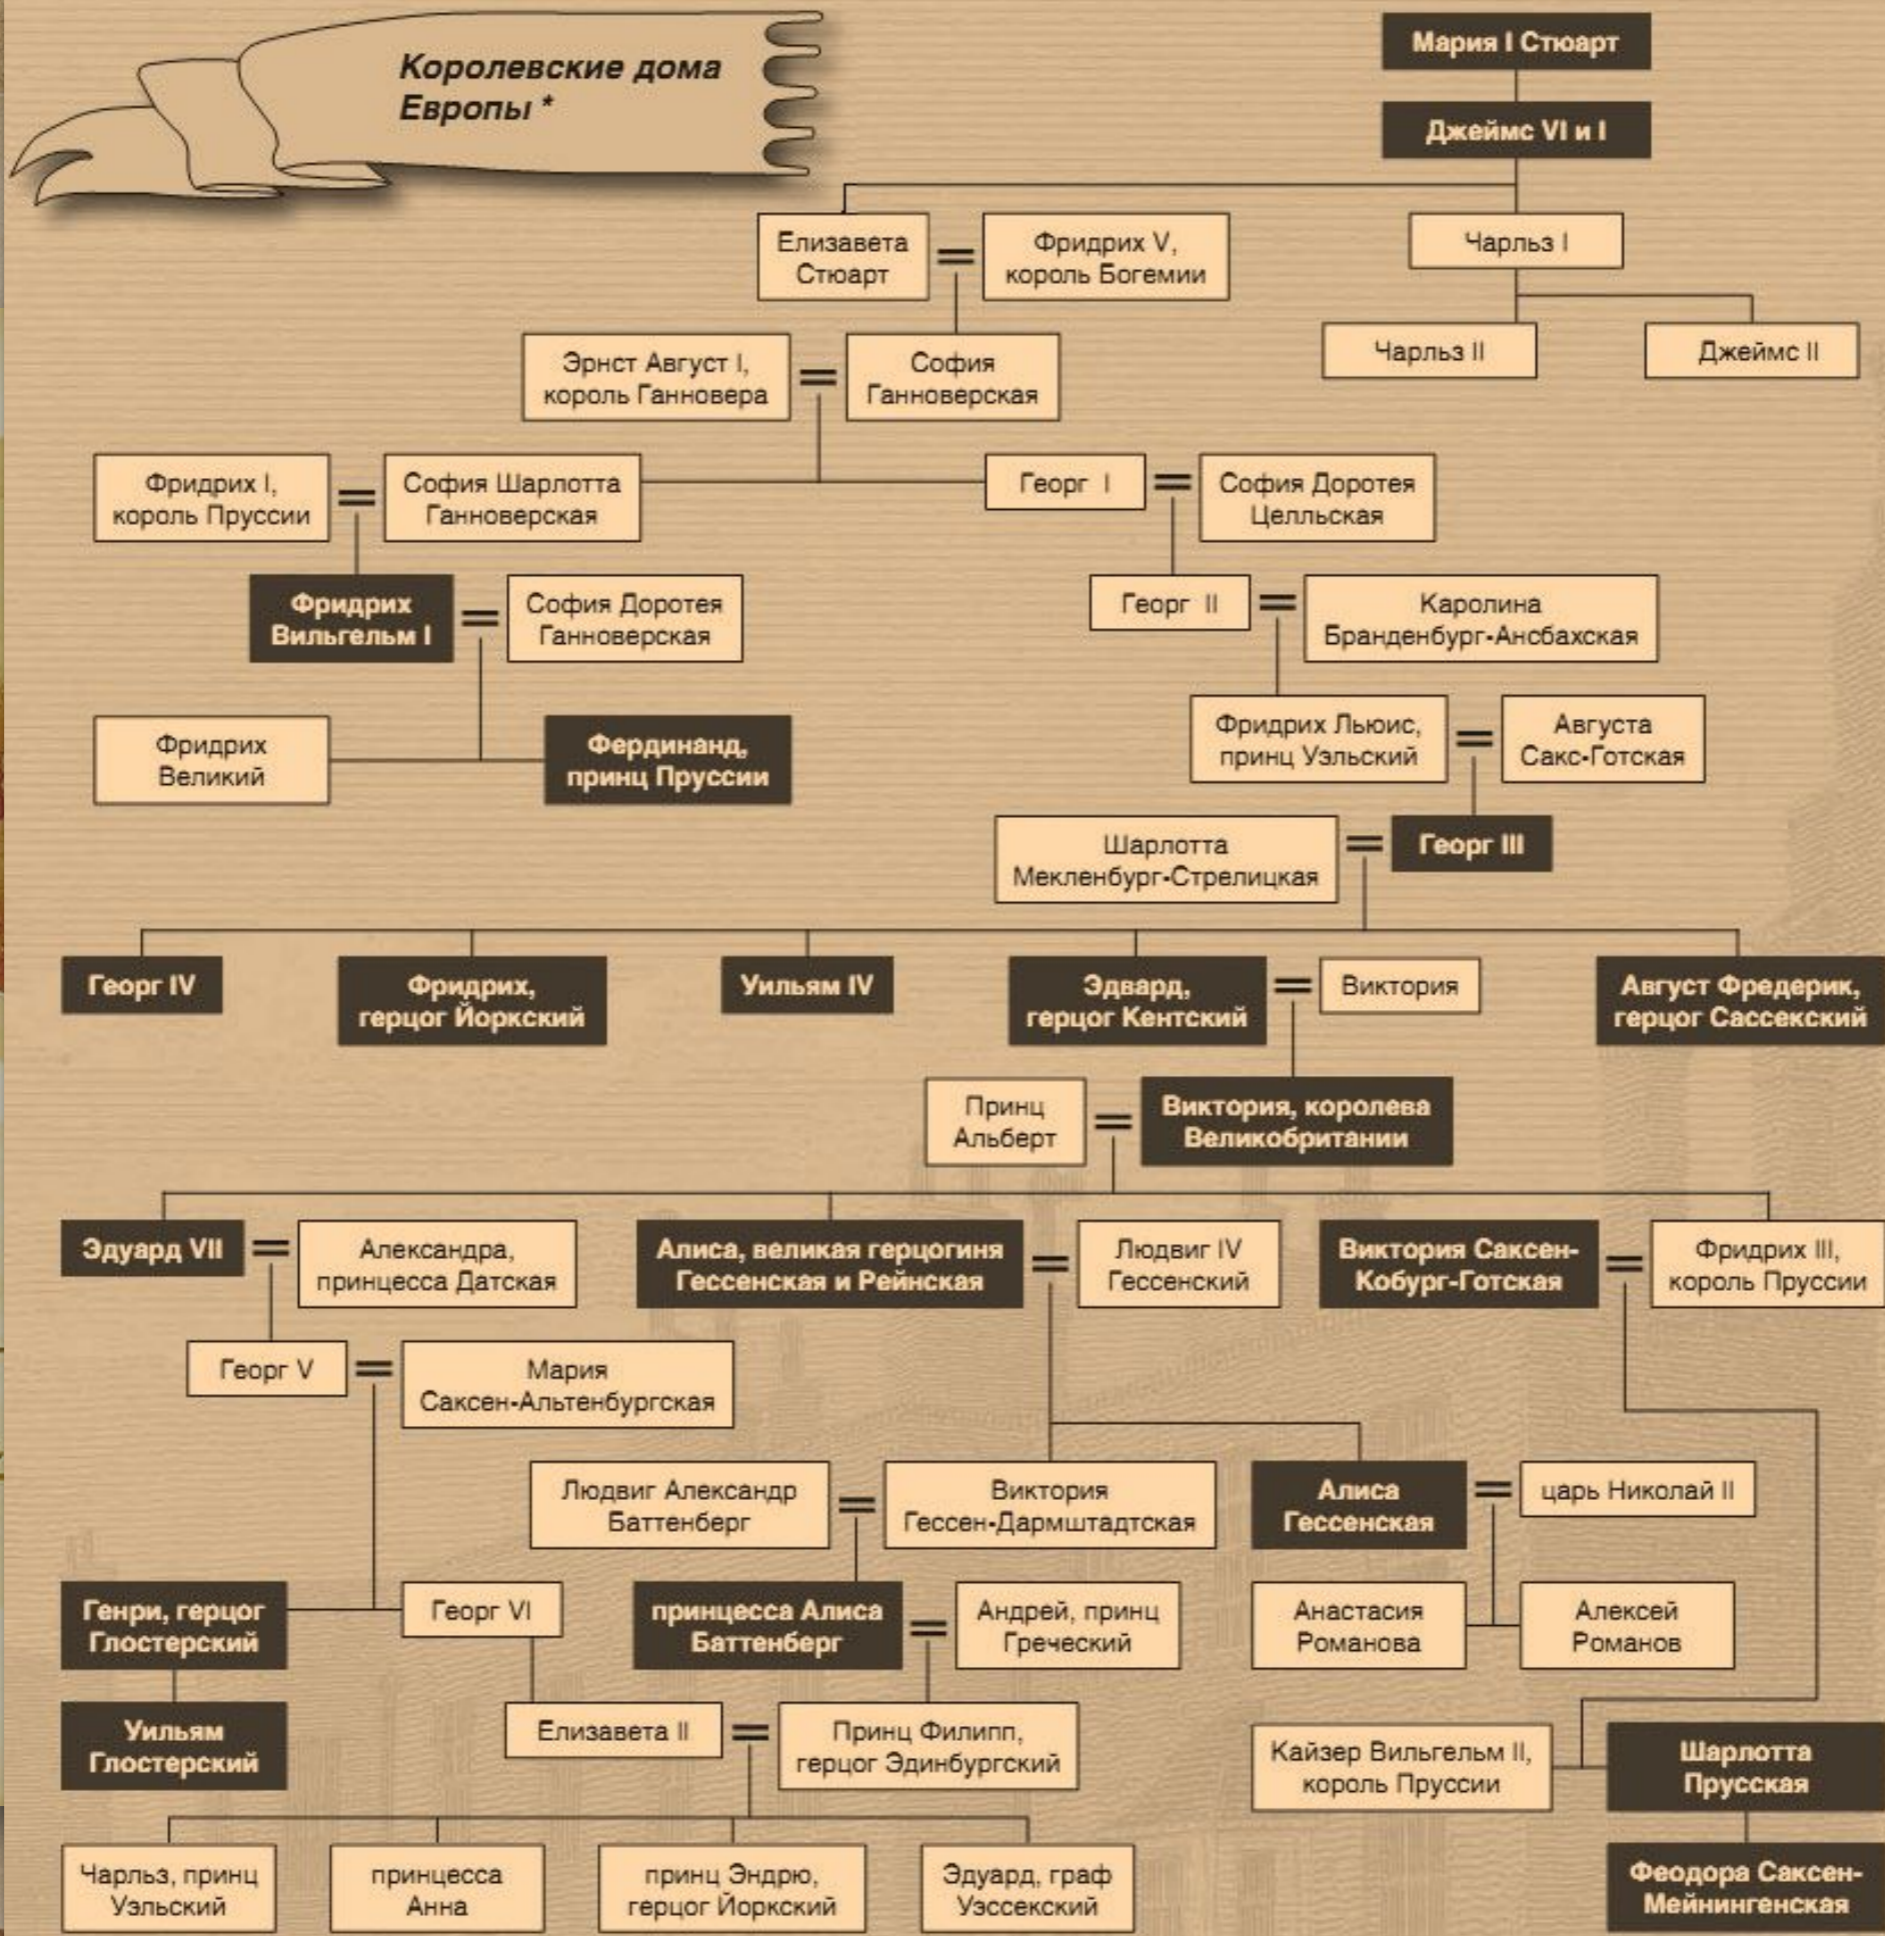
Королевские дома Европы *

Мария I Стюарт

Джеймс VI и I

Елизавета Стюарт

Фридрих V, король Богемии

Чарльз I

Чарльз II

Джеймс II

Эрнст Август I, король Ганновера

София Ганноверская

Фридрих I, король Пруссии

София Шарлотта Ганноверская

Георг I

София Доротея Цельская

Фридрих Вильгельм I

София Доротея Ганноверская

Георг II

Каролина Бранденбург-Ансбахская

Фридрих Великий

Фердинанд, принц Пруссии

Фридрих Льюис, принц Уэльский

Августа Сакс-Готская

Шарлотта Мекленбург-Стрелицкая

Георг III

Георг IV

Фридрих, герцог Йоркский

Уильям IV

Эдвард, герцог Кентский

Виктория

Август Фредерик, герцог Сассекский

Принц Альберт

Виктория, королева Великобритании

Эдуард VII

Александра, принцесса Датская

Алиса, великая герцогиня Гессенская и Рейнская

Людвиг IV Гессенский

Виктория Саксен-Кобург-Готская

Фридрих III, король Пруссии

Георг V

Мария Саксен-Альтенбургская

Людвиг Александр Баттенберг

Виктория Гессен-Дармштадтская

Алиса Гессенская

царь Николай II

Генри, герцог Глостерский

Георг VI

принцесса Алиса Баттенберг

Андрей, принц Греческий

Анастасия Романова

Алексей Романов

Уильям Глостерский

Елизавета II

Принц Филипп, герцог Эдинбургский

Кайзер Вильгельм II, король Пруссии

Шарлотта Прусская

Чарльз, принц Уэльский

принцесса Анна

принц Эндрю, герцог Йоркский

Эдуард, граф Уэссекский

Феодора Саксен-Мейнингенская